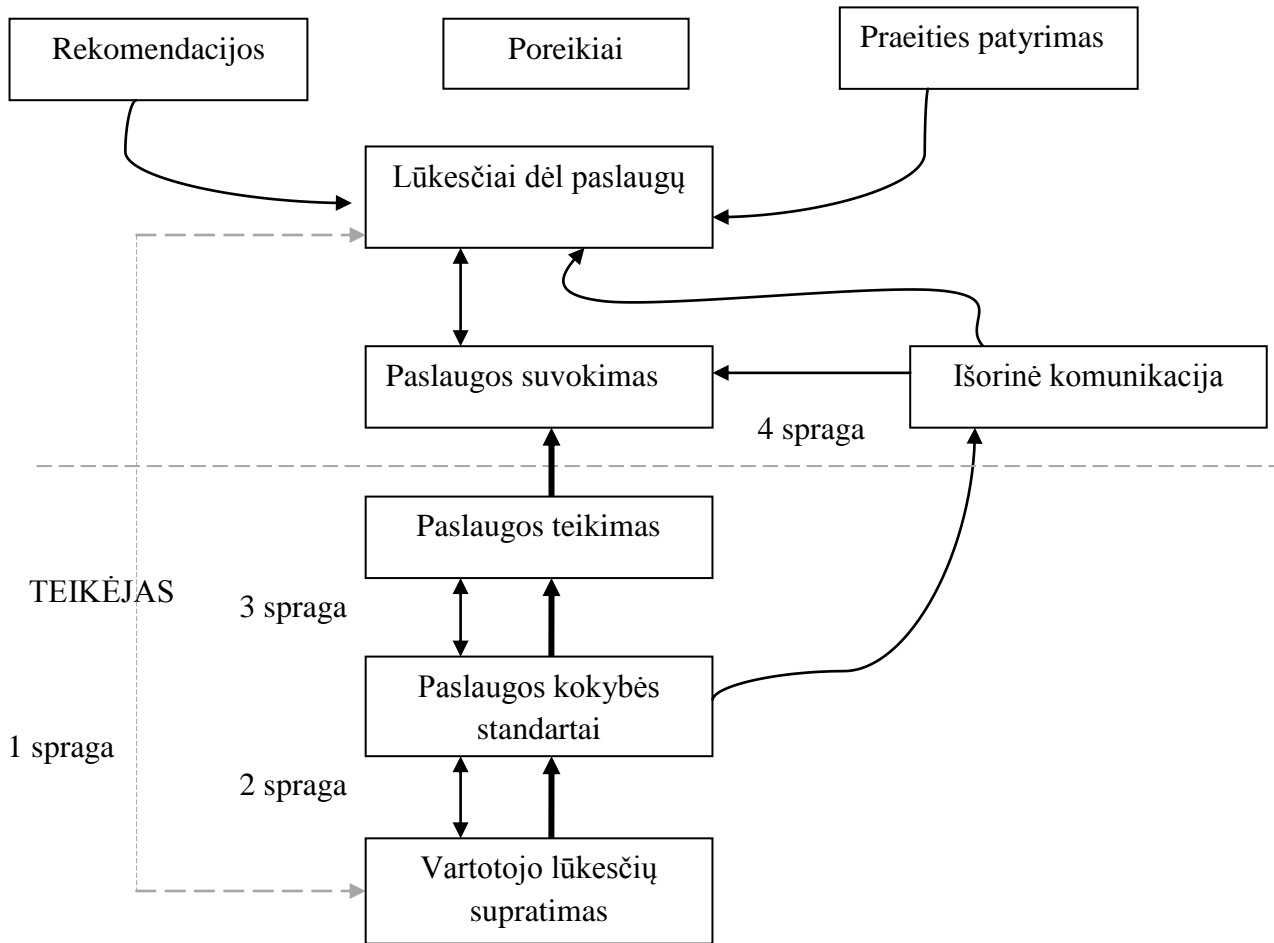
Rekomendacijos

Poreikiai

Praeities patyrimas

Lūkesčiai dėl paslaugų

Paslaugos suvokimas

Išorinė komunikacija

4 spraga

Paslaugos teikimas

TEIKĖJAS

3 spraga

Paslaugos kokybės standartai

1 spraga

2 spraga

Vartotojo lūkesčių supratimas